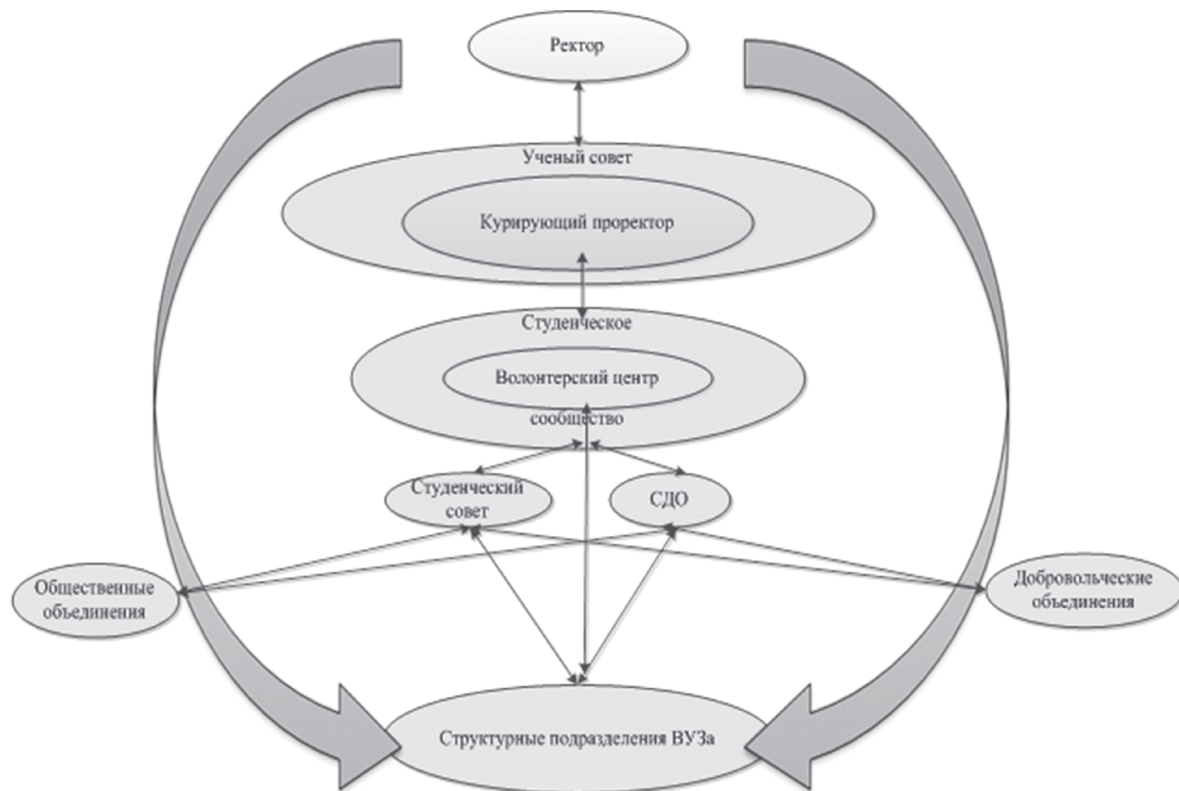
Ректор

Ученый совет

Курирующий проректор

Студенческое

Волонтерский центр

сообщество

Студенческий совет

СДО

Общественные объединения

Добровольческие объединения

Структурные подразделения ВУЗа